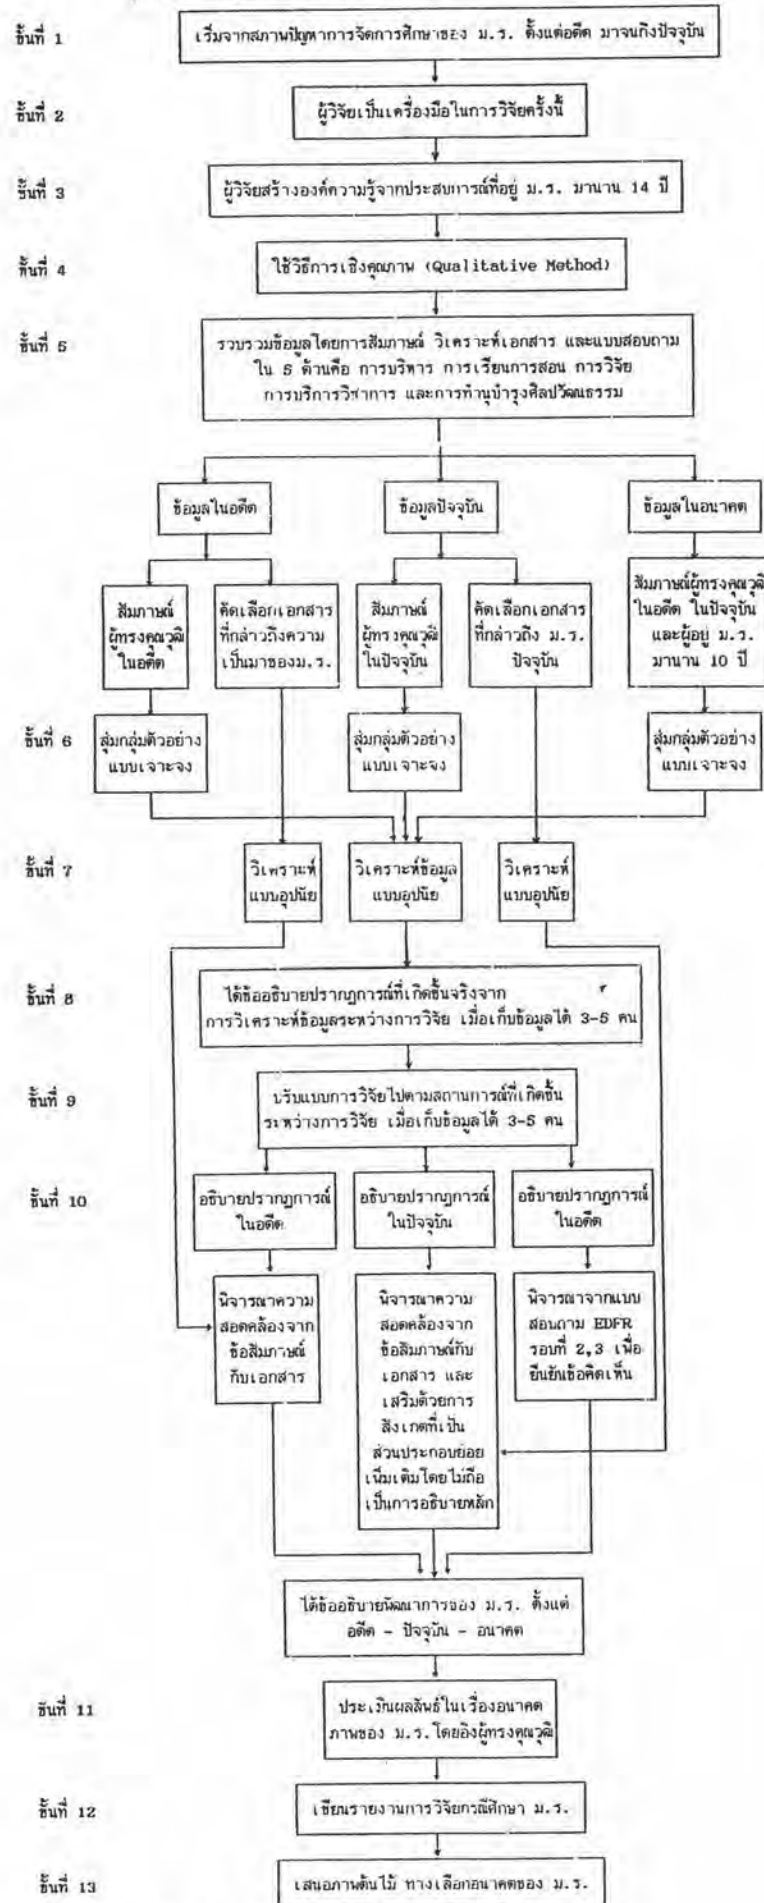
ขั้นที่ 1
เริ่มจากสภาพปัญหาการจัดการศึกษาของ ม.ร. ตั้งแต่อดีต มาจนถึงปัจจุบัน

ขั้นที่ 2
ผู้วิจัยเป็นเครื่องมือในการวิจัยครั้งนี้

ขั้นที่ 3
ผู้วิจัยสร้างองค์ความรู้จากประสบการณ์ที่อยู่ ม.ร. มานาน 14 ปี

ขั้นที่ 4
ใช้วิธีการเชิงคุณภาพ (Qualitative Method)

ขั้นที่ 5
รวบรวมข้อมูลโดยการสัมภาษณ์ วิเคราะห์เอกสาร และแบบสอบถาม ใน 5 ด้านคือ การบริหาร การเรียนการสอน การวิจัย การบริการวิชาการ และการทำนุบำรุงศิลปวัฒนธรรม

ข้อมูลในอดีต

ข้อมูลปัจจุบัน

ข้อมูลในอนาคต

สัมภาษณ์ผู้ทรงคุณวุฒิในอดีต

คัดเลือกเอกสารที่กล่าวถึงความเป็นมาของม.ร.

สัมภาษณ์ผู้ทรงคุณวุฒิในปัจจุบัน

คัดเลือกเอกสารที่กล่าวถึง ม.ร. ปัจจุบัน

สัมภาษณ์ผู้ทรงคุณวุฒิในอดีต ในปัจจุบัน และผู้อยู่ ม.ร. มานาน 10 ปี

ขั้นที่ 6
สุ่มกลุ่มตัวอย่างแบบเจาะจง

สุ่มกลุ่มตัวอย่างแบบเจาะจง

สุ่มกลุ่มตัวอย่างแบบเจาะจง

ขั้นที่ 7
วิเคราะห์แบบอุปนัย

วิเคราะห์ข้อมูลแบบอุปนัย

วิเคราะห์แบบอุปนัย

ขั้นที่ 8
ได้ข้ออธิบายปรากฏการณ์ที่เกิดขึ้นจริงจากการวิเคราะห์ข้อมูลระหว่างการวิจัย เมื่อเก็บข้อมูลได้ 3-5 คน

ขั้นที่ 9
ปรับแบบการวิจัยไปตามสถานการณ์ที่เกิดขึ้นระหว่างการวิจัย เมื่อเก็บข้อมูลได้ 3-5 คน

ขั้นที่ 10
อธิบายปรากฏการณ์ในอดีต

อธิบายปรากฏการณ์ในปัจจุบัน

อธิบายปรากฏการณ์ในอดีต

พิจารณาความสอดคล้องจากข้อสัมภาษณ์กับเอกสาร

พิจารณาความสอดคล้องจากข้อสัมภาษณ์กับเอกสาร และเสริมด้วยการสังเกตที่เป็นส่วนประกอบย่อยเพิ่มเติมโดยไม่ถือเป็นการอธิบายหลัก

พิจารณาจากแบบสอบถาม EDFR รอบที่ 2,3 เพื่อยืนยันข้อคิดเห็น

ได้ข้ออธิบายพัฒนาการของ ม.ร. ตั้งแต่อดีต - ปัจจุบัน - อนาคต

ขั้นที่ 11
ประเมินผลลัพธ์ในเรื่องอนาคตภาพของ ม.ร. โดยอิงผู้ทรงคุณวุฒิ

ขั้นที่ 12
เขียนรายงานการวิจัยกรณีศึกษา ม.ร.

ขั้นที่ 13
เสนอภาพต้นไม้ ทางเลือกอนาคตของ ม.ร.